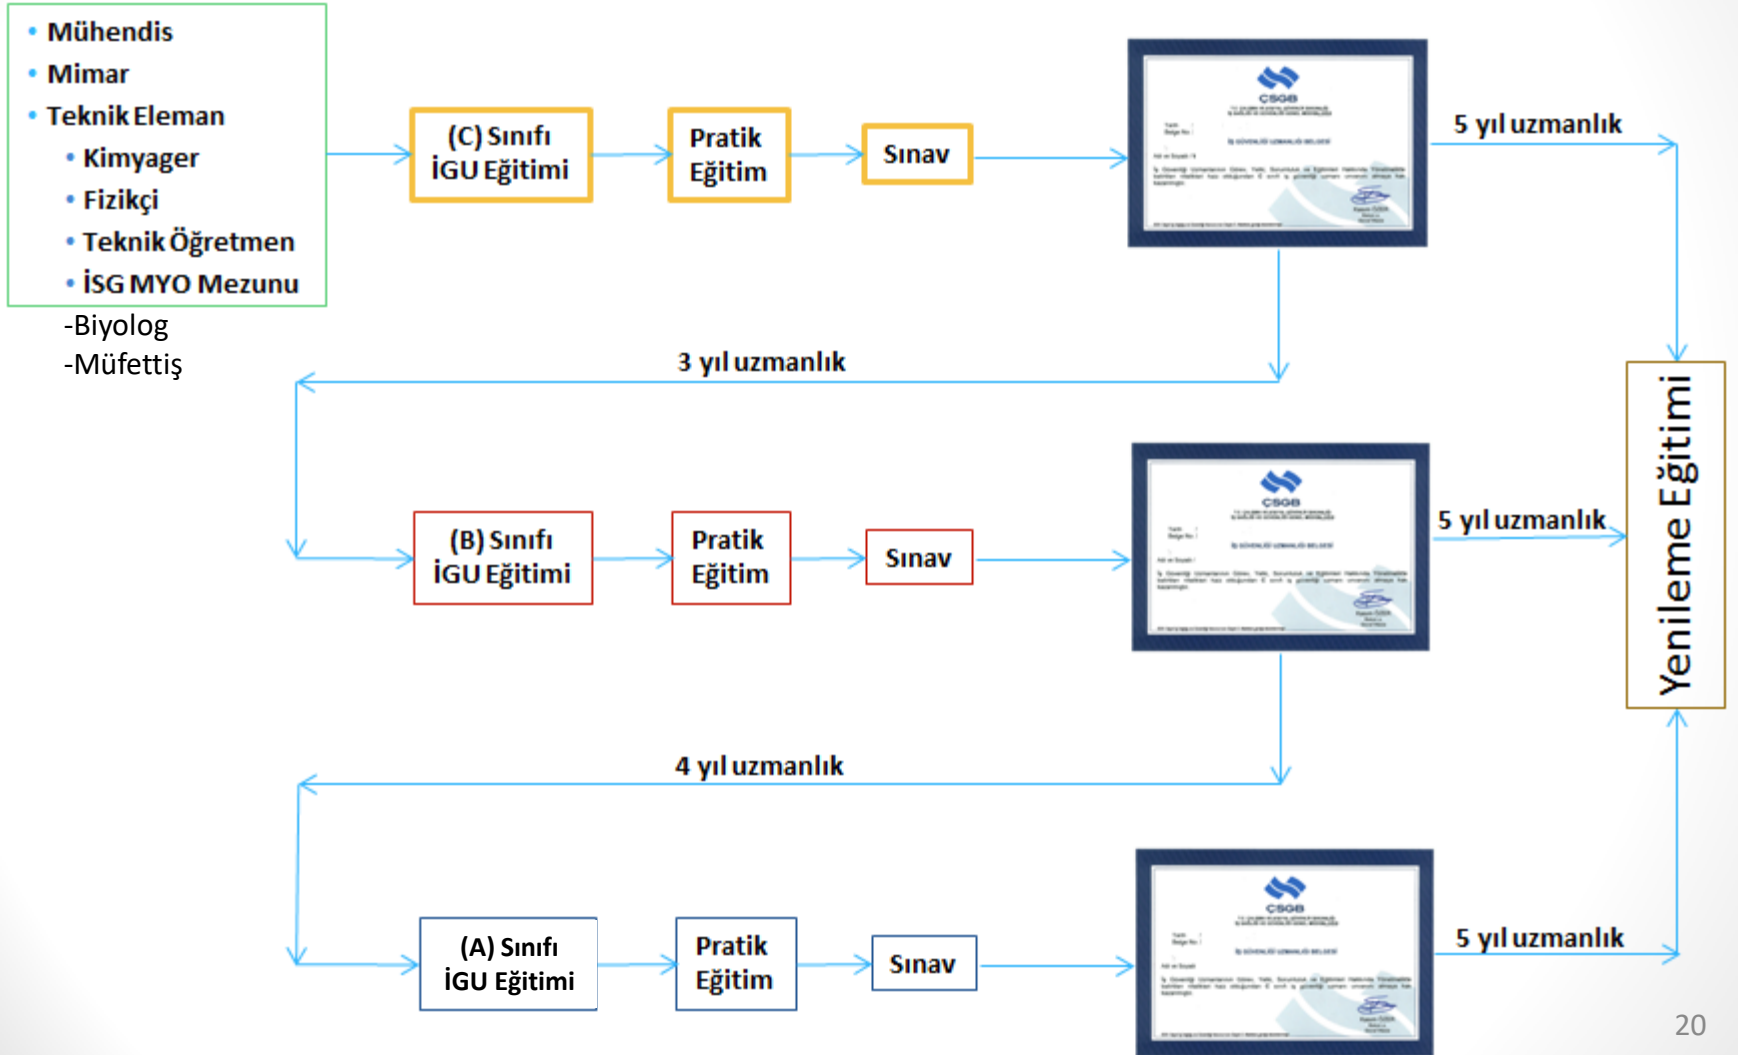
• Mühendis
• Mimar
• Teknik Eleman
• Kimyager
• Fizikçi
• Teknik Öğretmen
• İSG MYO Mezunu

-Biyolog
-Müfettiş

(C) Sınıfı İGU Eğitimi

Pratik Eğitim

Sınav

ÇSGB

5 yıl uzmanlık

3 yıl uzmanlık

(B) Sınıfı İGU Eğitimi

Pratik Eğitim

Sınav

ÇSGB

5 yıl uzmanlık

Yenileme Eğitimi

4 yıl uzmanlık

(A) Sınıfı İGU Eğitimi

Pratik Eğitim

Sınav

ÇSGB

5 yıl uzmanlık

20